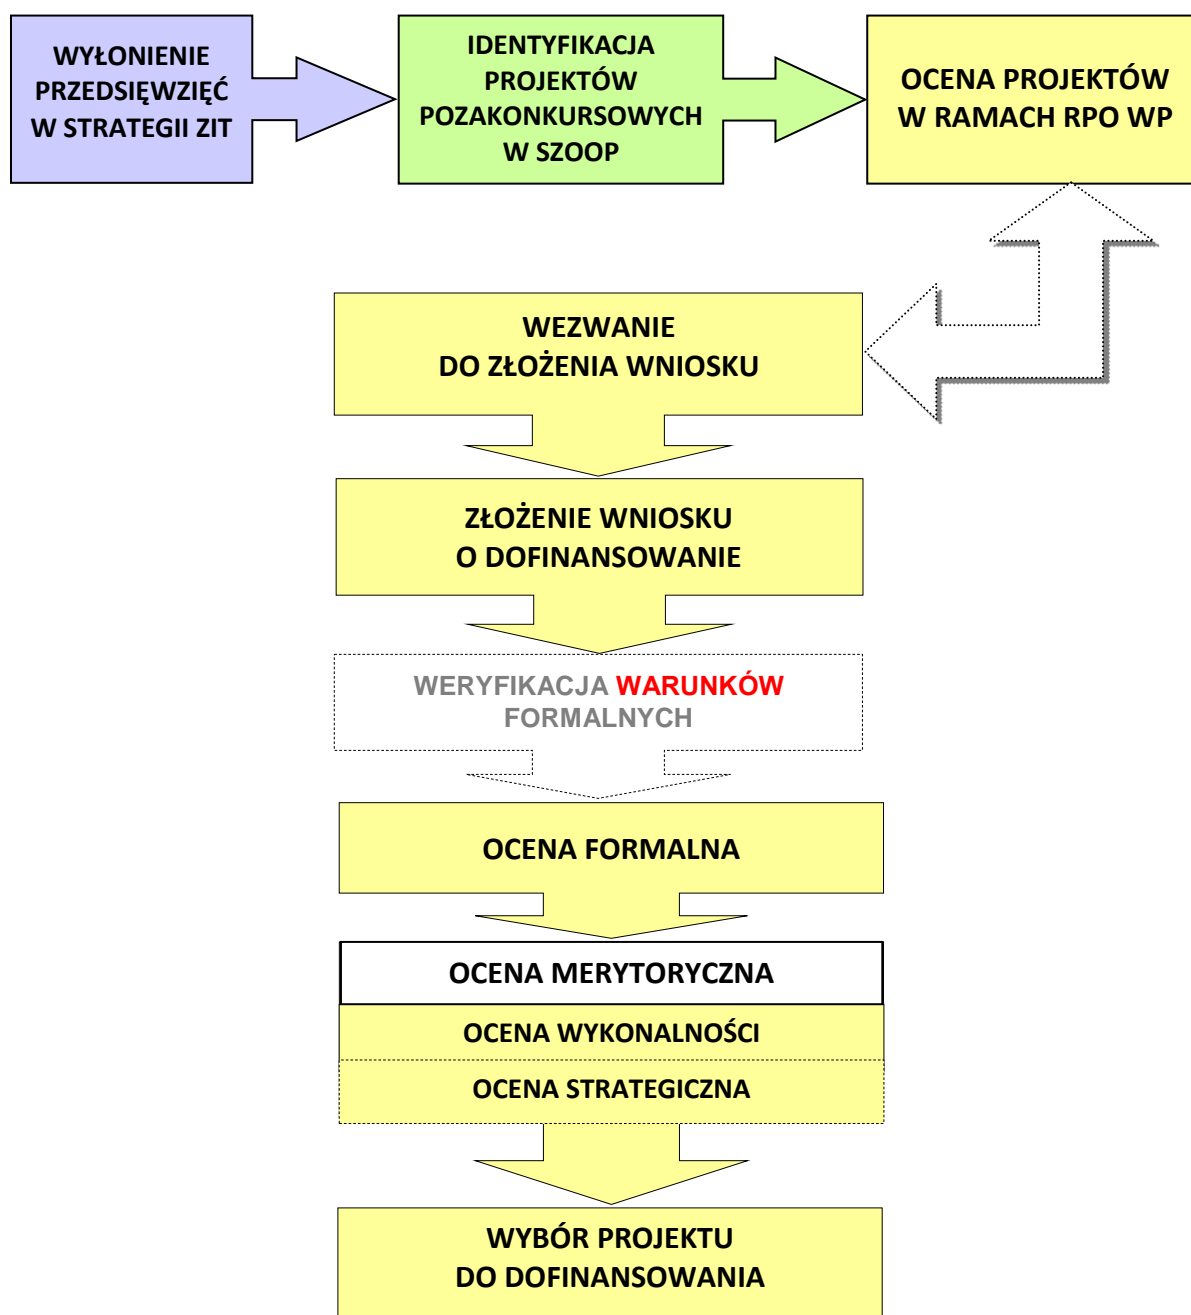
WYŁONIENIE PRZEDSIĘWZIĘĆ W STRATEGII ZIT

IDENTYFIKACJA PROJEKTÓW POZAKONKURSOWYCH W SZOOP

OCENA PROJEKTÓW W RAMACH RPO WP

WEZWANIE DO ZŁOŻENIA WNIOSKU

ZŁOŻENIE WNIOSKU O DOFINANSOWANIE

WERYFIKACJA WARUNKÓW FORMALNYCH

OCENA FORMALNA

OCENA MERYTORYCZNA

OCENA WYKONALNOŚCI

OCENA STRATEGICZNA

WYBÓR PROJEKTU DO DOFINANSOWANIA